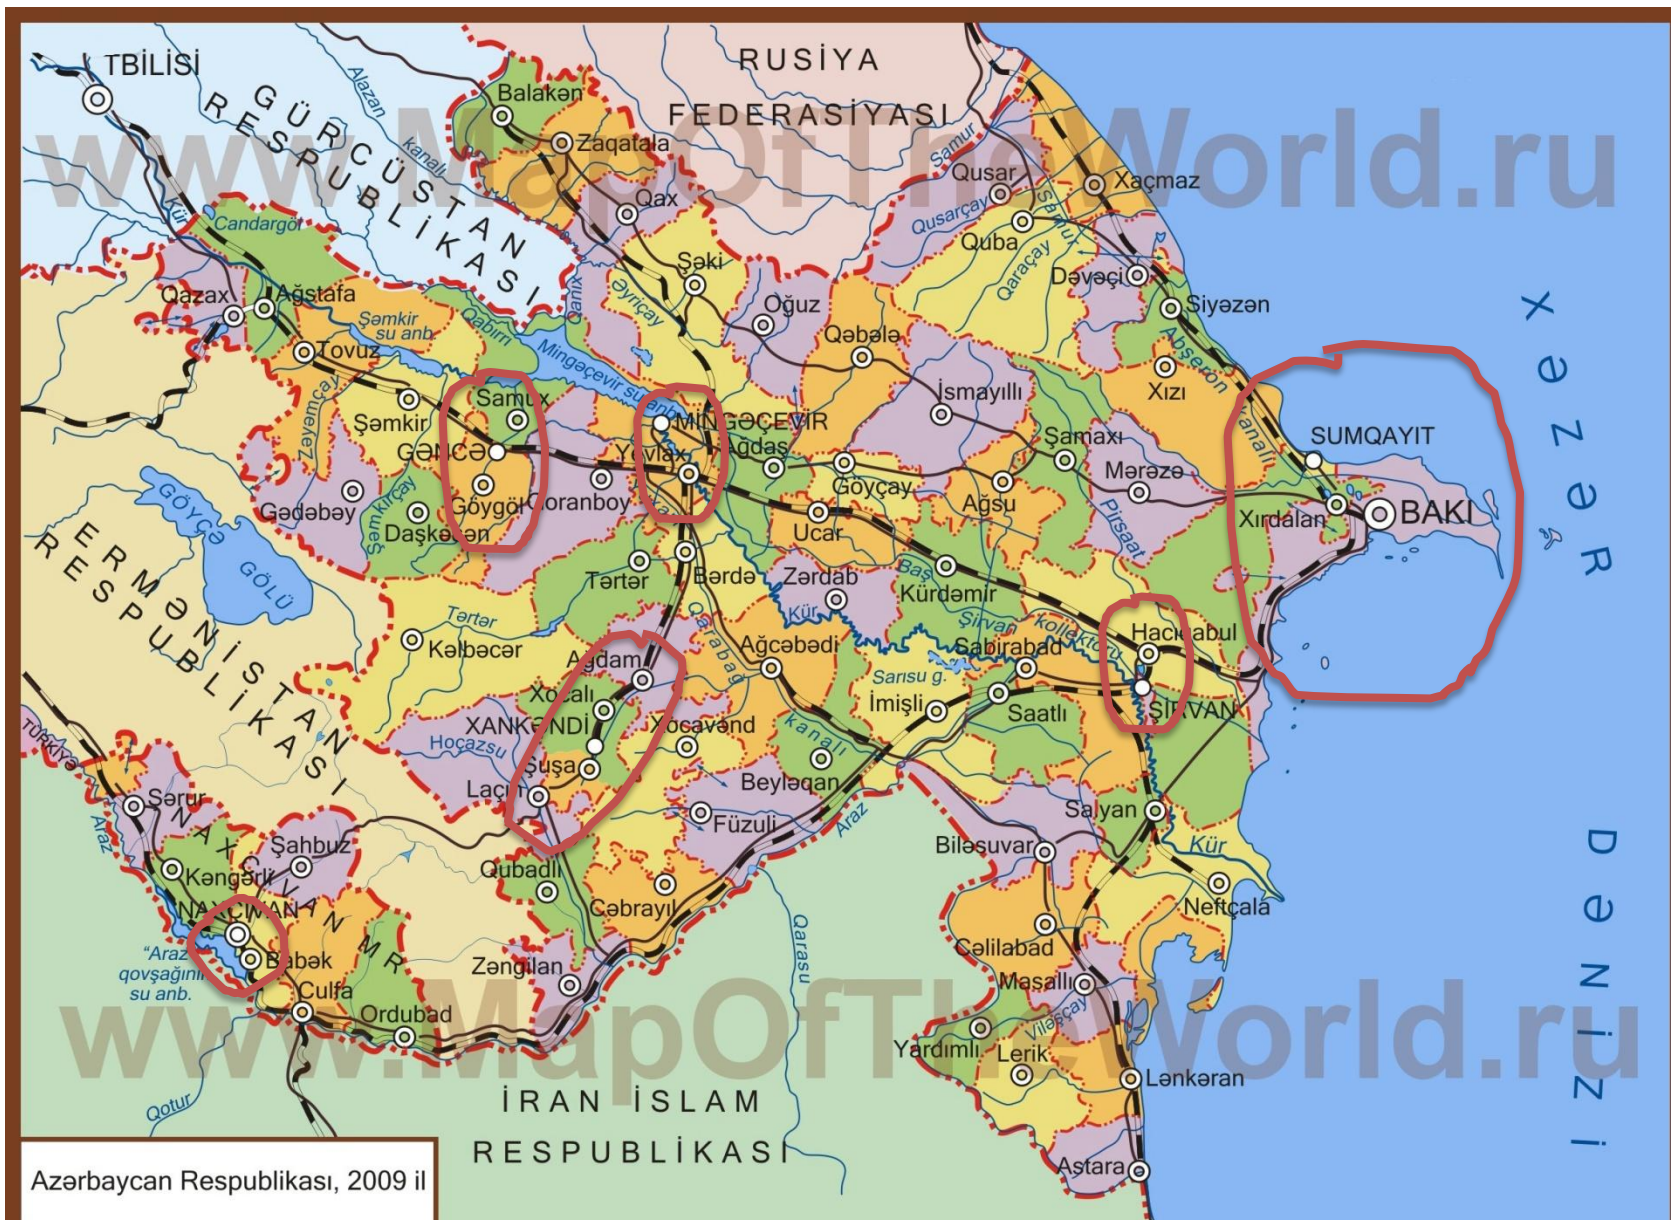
TBİLİSİ
GÜRCÜSTAN RESPUBLİKASI
RUSİYA FEDERASİYASI
www.MapOfTheWorld.ru
Balakən
Zaqatala
Qax
Alazan
kanalı
Kür
Candargöl
Şəki
Qusar
Xaçmaz
Samur
Qusarçay
Quba
Qaraçay
Dəvəçi
Siyəzən
Qazax
Ağstafa
Şəmkir su anb.
Qabırrı
Qanıx
Əyriçay
Oğuz
Qəbələ
Tovuz
Mingəçevir su anb.
Xızı
Abşeron
Zəyəmçay
Şəmkir
Samux
İsmayıllı
GƏNCƏ
MİNGƏÇEVİR
Ağdaş
Yevlax
Şamaxı
SUMQAYIT
Göygöl
Goranboy
Göyçay
Mərəzə
Gədəbəy
Şəmkirçay
Daşkəsən
Ucar
Ağsu
Pirsaat
Xırdalan
BAKI
Göyçə gölü
Tərtər
Bərdə
Zərdab
Baş Şirvan kanalı
Kürdəmir
Tərtər
Kür
Hacıqabul
Kəlbəcər
Ağcabədi
Sabirabad
Qarabağ
Ağdam
Sarısu g.
ERMƏNİSTAN RESPUBLİKASI
Xocalı
İmişli
Saatlı
ŞİRVAN
XANKƏNDİ
Xocavənd
kanalı
Hoçazsu
Şuşa
Beyləqan
Türkiyə
Laçın
Şərur
Füzuli
Salyan
Araz
Şahbuz
Araz
Biləsuvar
Kür
Qubadlı
Kəngərli
Neftçala
NAXÇIVAN MR
NAXÇIVAN
Cəbrayıl
Qarasu
Cəlilabad
"Araz qovşağı su anb.
Babək
Zəngilan
Culfa
Ordubad
Masallı
Viləşçay
Yardımlı
Lerik
Lənkəran
Qotur
İRAN İSLAM RESPUBLİKASI
Astara
Xəzər Dənizi
Azərbaycan Respublikası, 2009 il